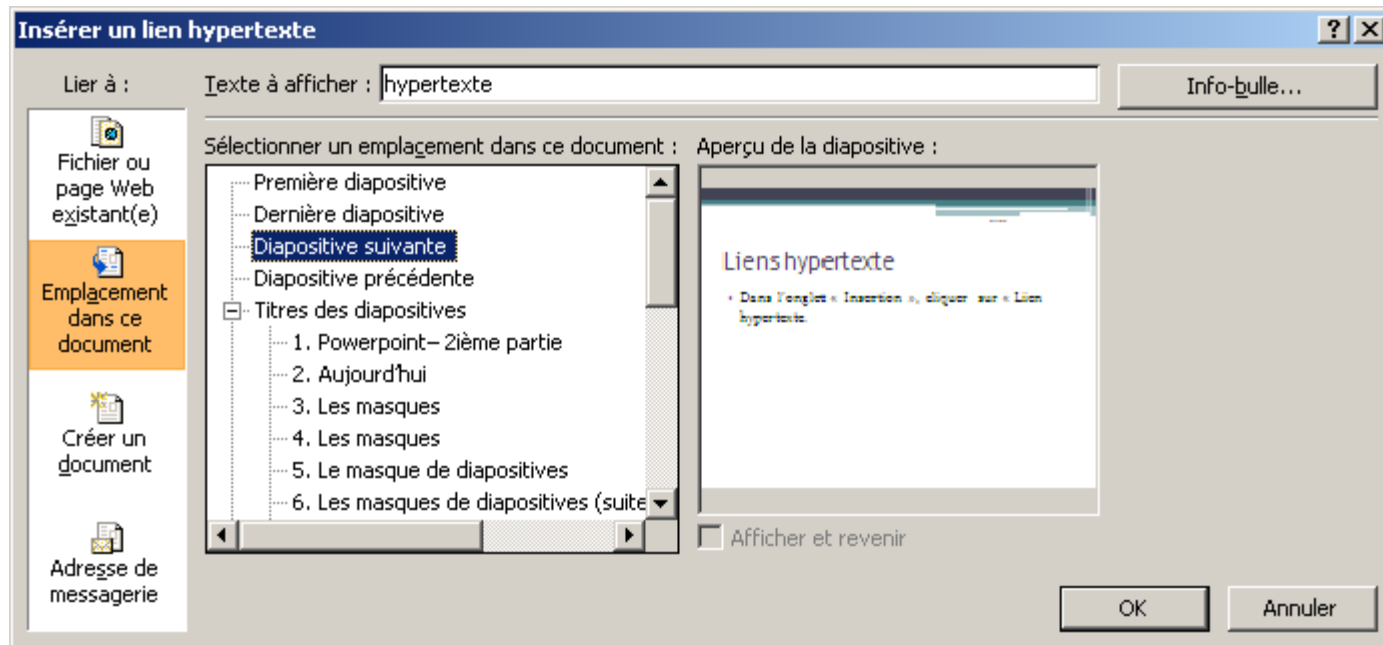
Insérer un lien hypertexte

?

Lier à :

Texte à afficher : hypertexte

Info-bulle...

Fichier ou page Web existant(e)

Emplacement dans ce document

Créer un document

Adresse de messagerie

Sélectionner un emplacement dans ce document :

Première diapositive
Dernière diapositive
Diapositive suivante
Diapositive précédente
Titres des diapositives
1. Powerpoint– 2ième partie
2. Aujourd'hui
3. Les masques
4. Les masques
5. Le masque de diapositives
6. Les masques de diapositives (suite

Aperçu de la diapositive :

Liens hypertexte

Dans l'onglet « Insertion », cliquer sur « Lien hypertexte.

Afficher et revenir

OK

Annuler